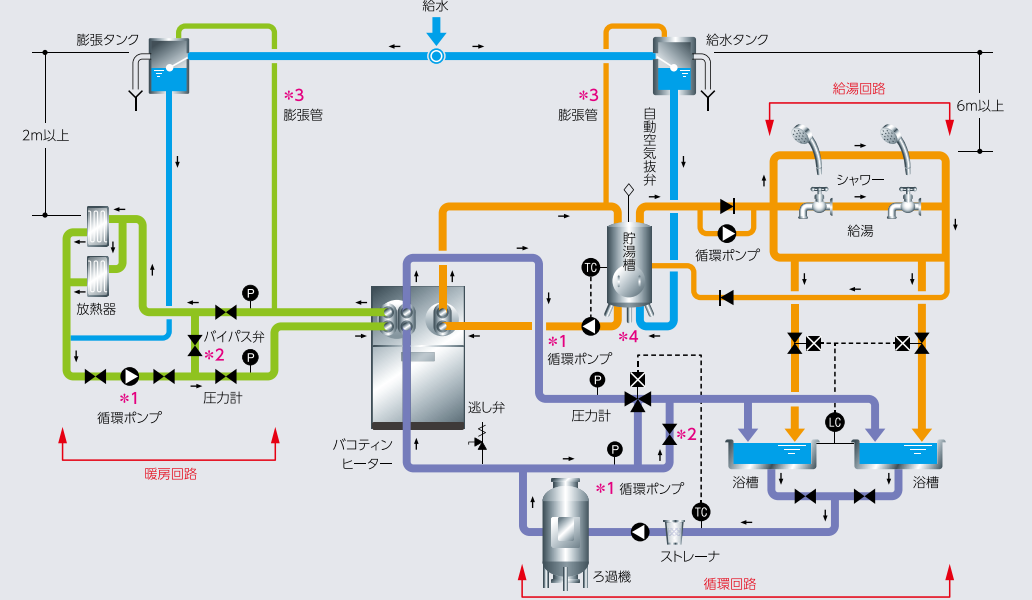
給水

膨張タンク

給水タンク

＊3
膨張管

＊3
膨張管

自動空気抜弁

給湯回路

2m以上

6m以上

シャワー

給湯

貯湯槽

TC

循環ポンプ

放熱器

P

バイパス弁
＊2

P

＊4

＊1
循環ポンプ

＊1
循環ポンプ

圧力計

P
圧力計

LC

逃し弁

＊2

バコティン
ヒーター

P

浴槽

浴槽

＊1 循環ポンプ

TC

暖房回路

ストレーナ

ろ過機

循環回路